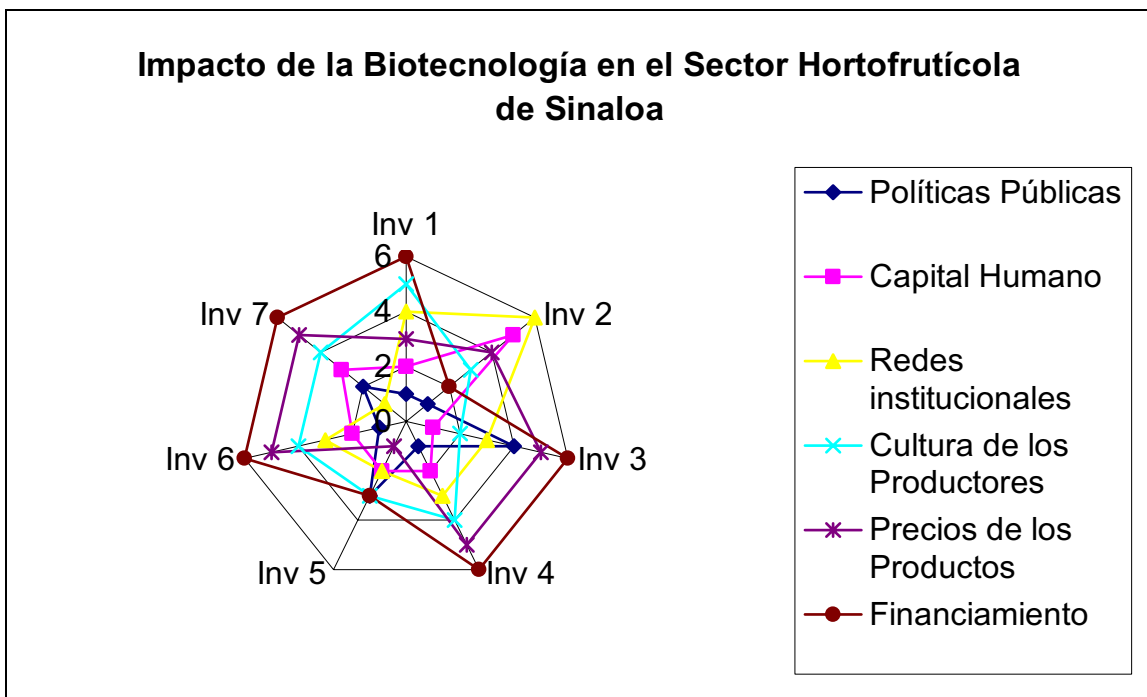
Impacto de la Biotecnología en el Sector Hortofrutícola de Sinaloa

Inv 1
6
4
2
0
Inv 2
Inv 3
Inv 4
Inv 5
Inv 6
Inv 7

Políticas Públicas
Capital Humano
Redes institucionales
Cultura de los Productores
Precios de los Productos
Financiamiento